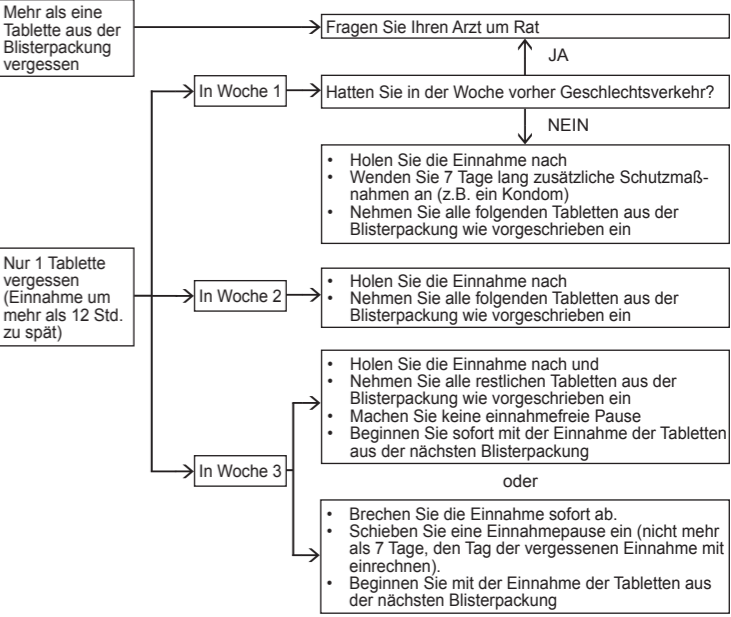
Mehr als eine Tablette aus der Blisterpackung vergessen

Fragen Sie Ihren Arzt um Rat

JA

In Woche 1

Hatten Sie in der Woche vorher Geschlechtsverkehr?

NEIN

• Holen Sie die Einnahme nach
• Wenden Sie 7 Tage lang zusätzliche Schutzmaßnahmen an (z.B. ein Kondom)
• Nehmen Sie alle folgenden Tabletten aus der Blisterpackung wie vorgeschrieben ein

Nur 1 Tablette vergessen (Einnahme um mehr als 12 Std. zu spät)

In Woche 2

• Holen Sie die Einnahme nach
• Nehmen Sie alle folgenden Tabletten aus der Blisterpackung wie vorgeschrieben ein

• Holen Sie die Einnahme nach und
• Nehmen Sie alle restlichen Tabletten aus der Blisterpackung wie vorgeschrieben ein
• Machen Sie keine einnahmefreie Pause
• Beginnen Sie sofort mit der Einnahme der Tabletten aus der nächsten Blisterpackung

In Woche 3

oder

• Brechen Sie die Einnahme sofort ab.
• Schieben Sie eine Einnahmepause ein (nicht mehr als 7 Tage, den Tag der vergessenen Einnahme mit einrechnen).
• Beginnen Sie mit der Einnahme der Tabletten aus der nächsten Blisterpackung